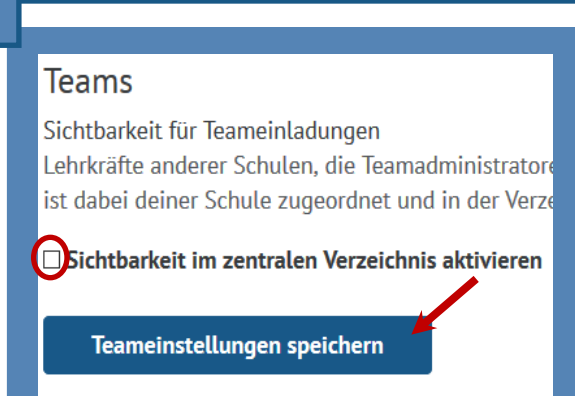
Teams

Sichtbarkeit für Teameinladungen
Lehrkräfte anderer Schulen, die Teamadministratore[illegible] ist dabei deiner Schule zugeordnet und in der Verze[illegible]

Sichtbarkeit im zentralen Verzeichnis aktivieren

Teameinstellungen speichern